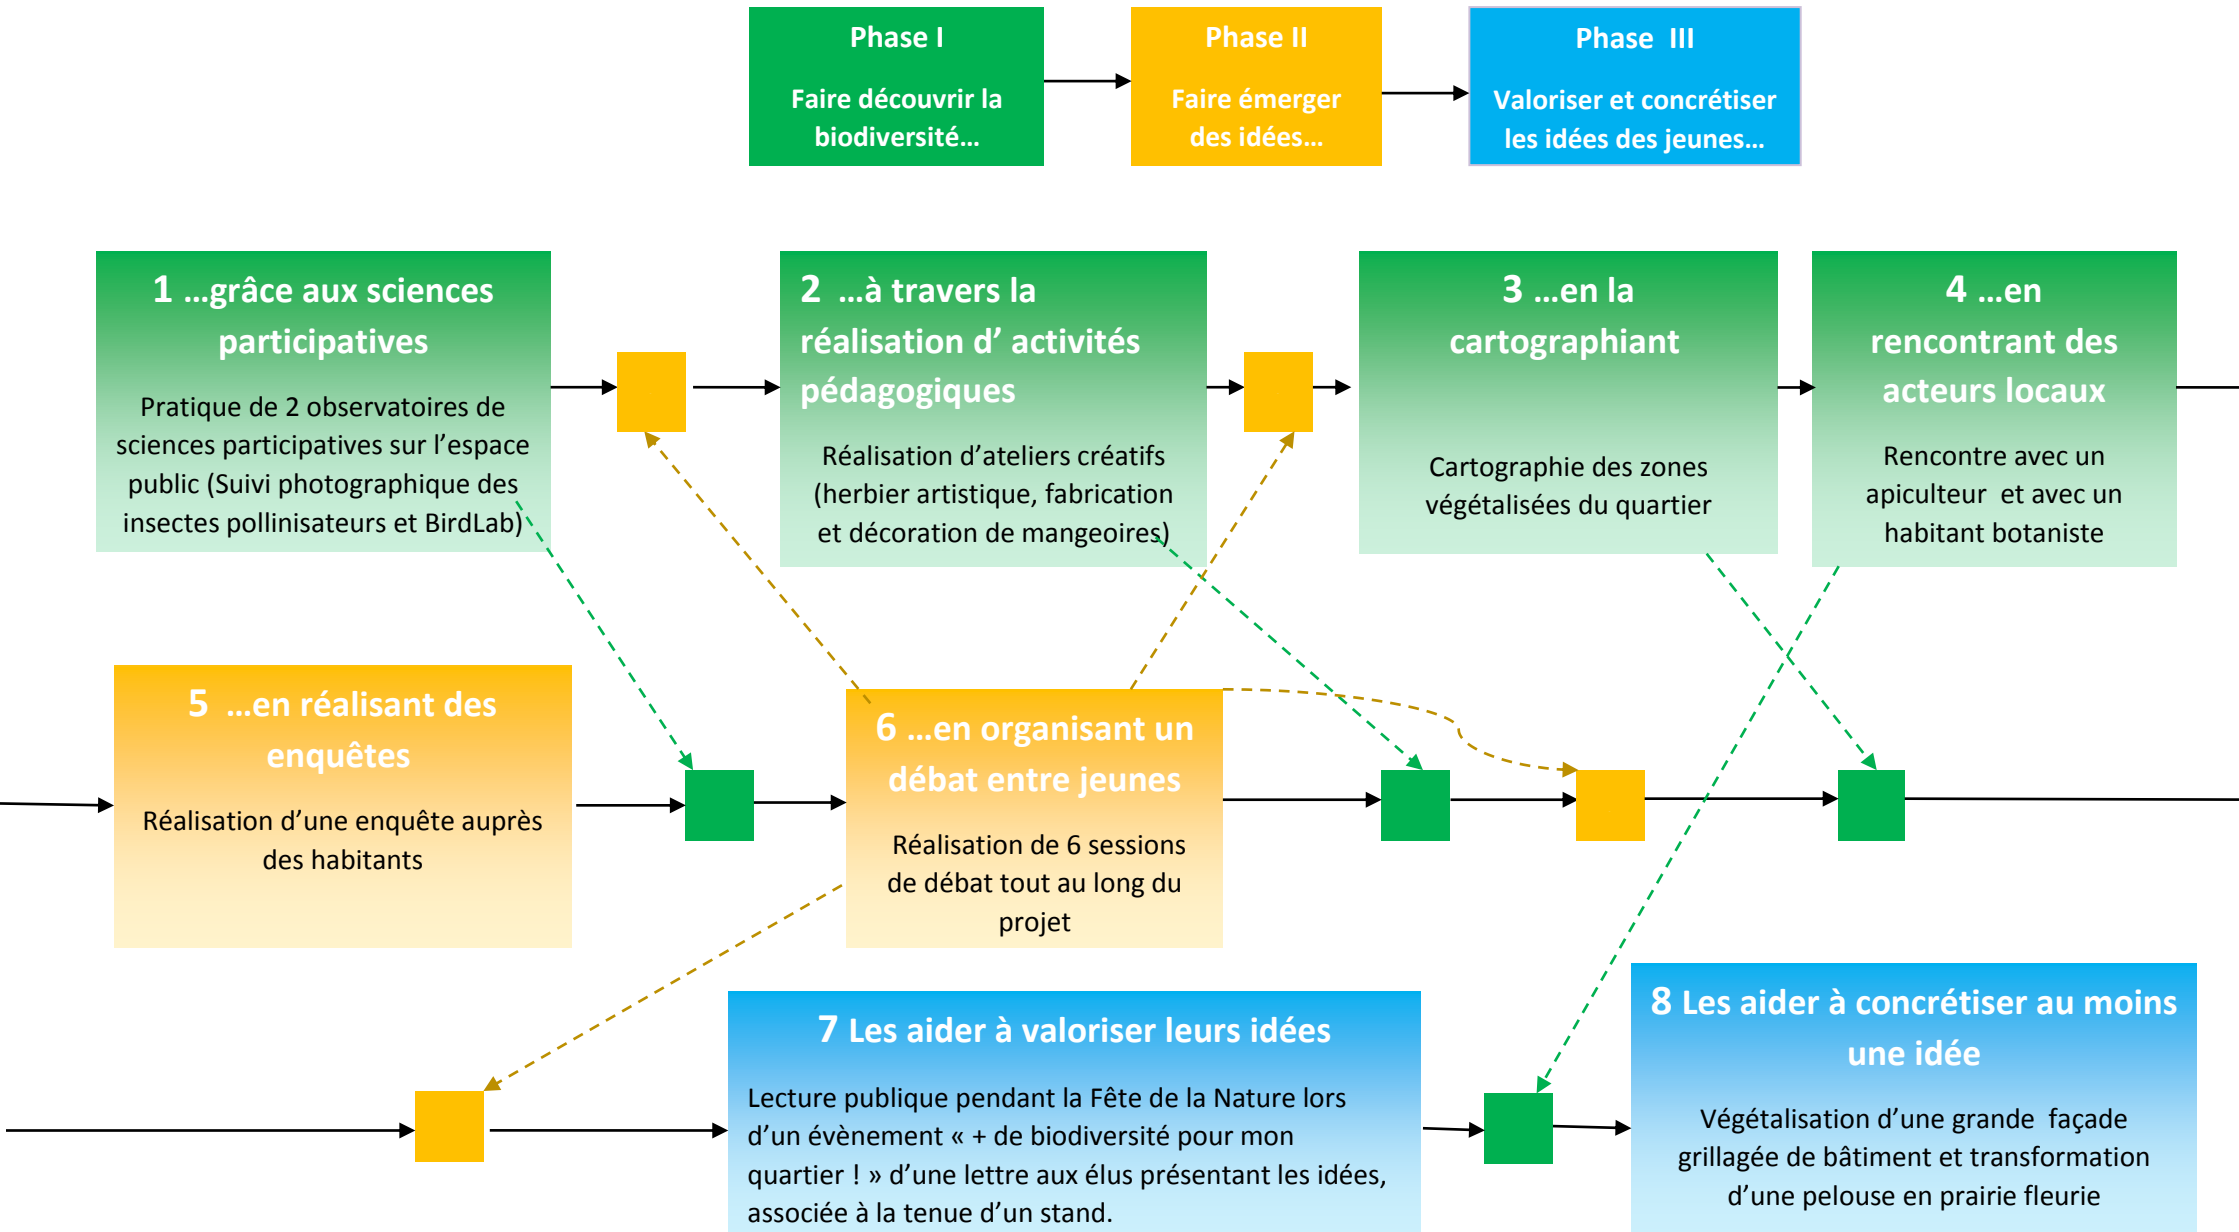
Phase I

Faire découvrir la biodiversité…

Phase II

Faire émerger des idées…

Phase III

Valoriser et concrétiser les idées des jeunes…

1 …grâce aux sciences participatives

Pratique de 2 observatoires de sciences participatives sur l'espace public (Suivi photographique des insectes pollinisateurs et BirdLab)

2 …à travers la réalisation d' activités pédagogiques

Réalisation d'ateliers créatifs (herbier artistique, fabrication et décoration de mangeoires)

3 …en la cartographiant

Cartographie des zones végétalisées du quartier

4 …en rencontrant des acteurs locaux

Rencontre avec un apiculteur et avec un habitant botaniste

5 …en réalisant des enquêtes

Réalisation d'une enquête auprès des habitants

6 …en organisant un débat entre jeunes

Réalisation de 6 sessions de débat tout au long du projet

7 Les aider à valoriser leurs idées

Lecture publique pendant la Fête de la Nature lors d'un évènement « + de biodiversité pour mon quartier ! » d'une lettre aux élus présentant les idées, associée à la tenue d'un stand.

8 Les aider à concrétiser au moins une idée

Végétalisation d'une grande façade grillagée de bâtiment et transformation d'une pelouse en prairie fleurie